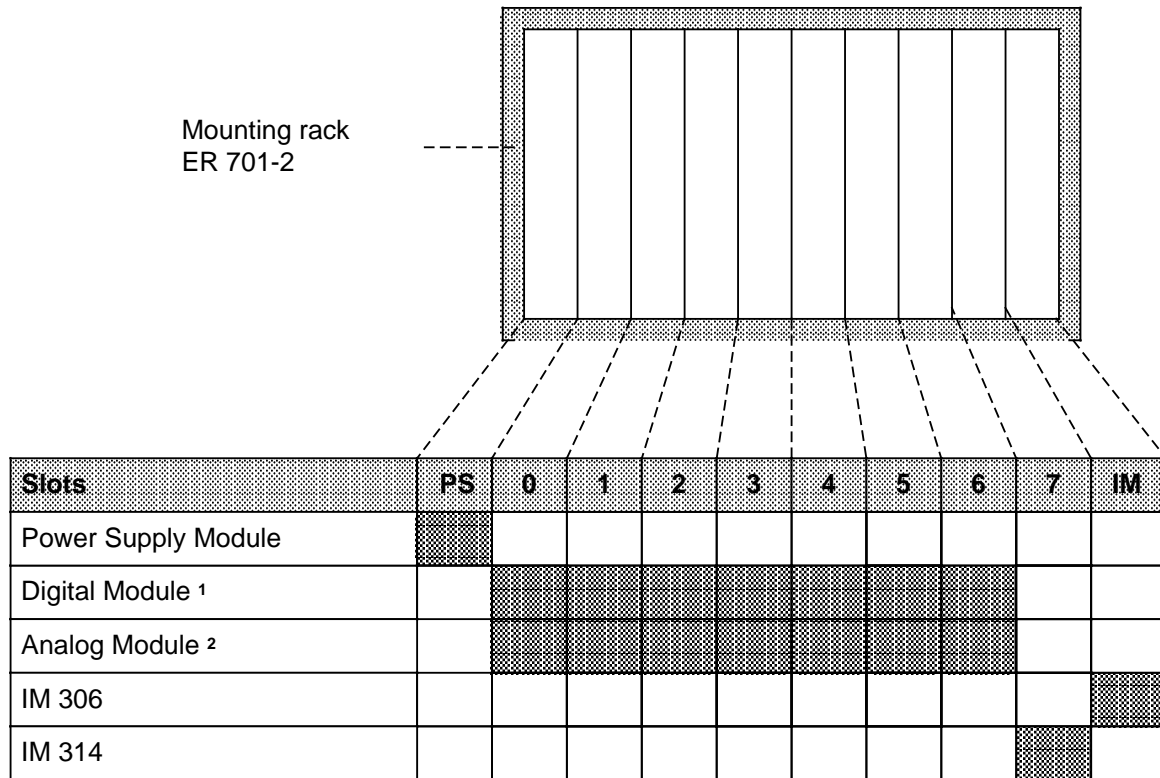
Mounting rack
ER 701-2

| Slots | PS | 0 | 1 | 2 | 3 | 4 | 5 | 6 | 7 | IM |
|---|---|---|---|---|---|---|---|---|---|---|
| Power Supply Module | | | | | | | | | | |
| Digital Module ¹ | | | | | | | | | | |
| Analog Module ² | | | | | | | | | | |
| IM 306 | | | | | | | | | | |
| IM 314 | | | | | | | | | | |